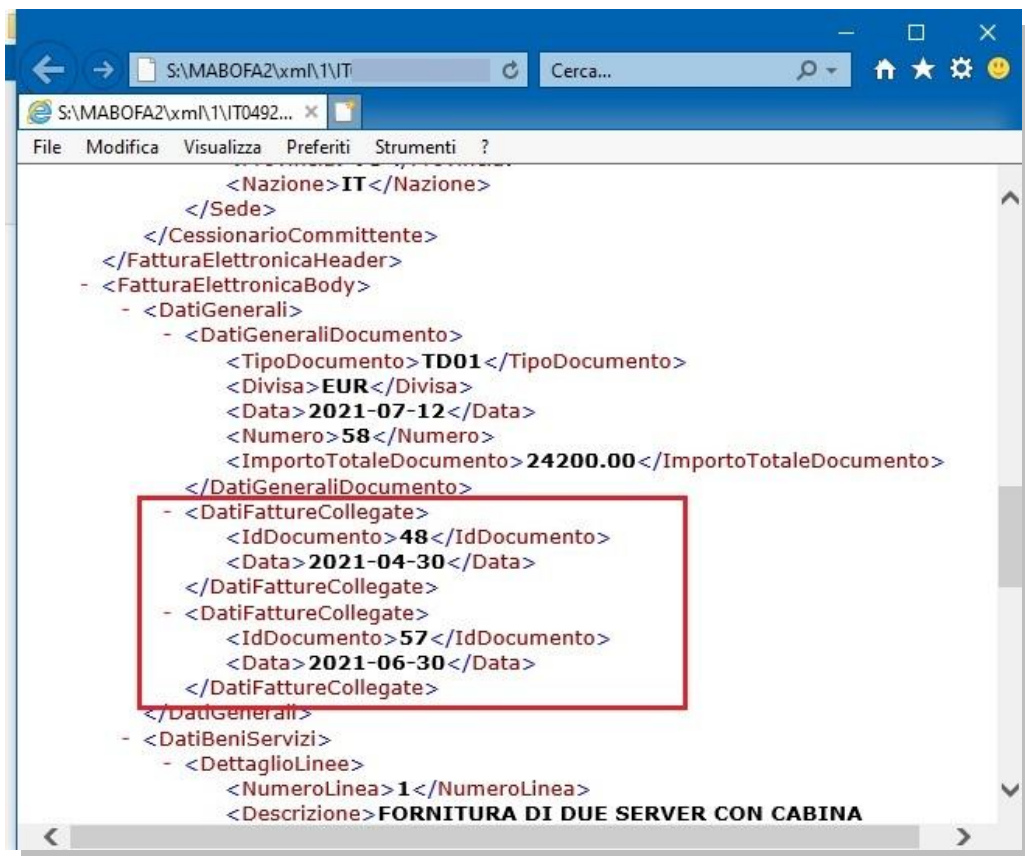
S:\MABOFA2\xml\1\IT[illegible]

Cerca...

S:\MABOFA2\xml\1\IT0492... ×

File Modifica Visualizza Preferiti Strumenti ?

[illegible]
<Nazione>IT</Nazione>
</Sede>
</CessionarioCommittente>
</FatturaElettronicaHeader>
- <FatturaElettronicaBody>
- <DatiGenerali>
- <DatiGeneraliDocumento>
<TipoDocumento>TD01</TipoDocumento>
<Divisa>EUR</Divisa>
<Data>2021-07-12</Data>
<Numero>58</Numero>
<ImportoTotaleDocumento>24200.00</ImportoTotaleDocumento>
</DatiGeneraliDocumento>
- <DatiFattureCollegate>
<IdDocumento>48</IdDocumento>
<Data>2021-04-30</Data>
</DatiFattureCollegate>
- <DatiFattureCollegate>
<IdDocumento>57</IdDocumento>
<Data>2021-06-30</Data>
</DatiFattureCollegate>
</DatiGenerali>
- <DatiBeniServizi>
- <DettaglioLinee>
<NumeroLinea>1</NumeroLinea>
<Descrizione>FORNITURA DI DUE SERVER CON CABINA